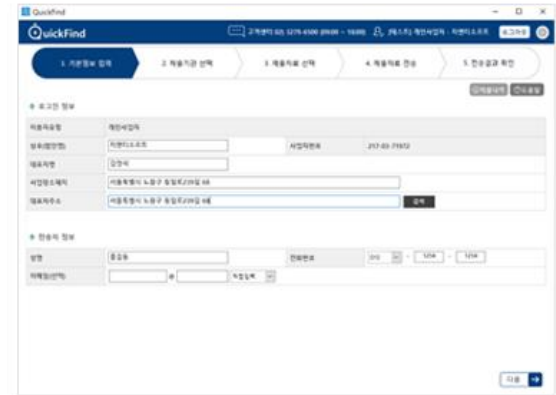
QuickFind

QuickFind

고객센터 02) 3275-6500 (09:00 ~ 18:00) [테스트] 개인사업자 : 미엔디소프트 로그아웃

1. 기본정보 입력

2. 제출기관 선택

3. 제출자료 선택

4. 제출자료 전송

5. 전송결과 확인

◆ 보고인 정보

| 사용자유형 | 개인사업자 | | |
|---|---|---|---|
| 상호(법인명) | 미엔디소프트 | 사업자번호 | 217-03-71672 |
| 대표자명 | 김정석 | | |
| 사업장소재지 | 서울특별시 노원구 동일로239길 68 | | |
| 대표자주소 | 서울특별시 노원구 동일로239길 68 | 검색 | |

◆ 전송자 정보

| 성명 | 홍길동 | 전화번호 | 010 - 1234 - 1234 |
|---|---|---|---|
| 이메일(선택) | @ 직접입력 | | |

다음